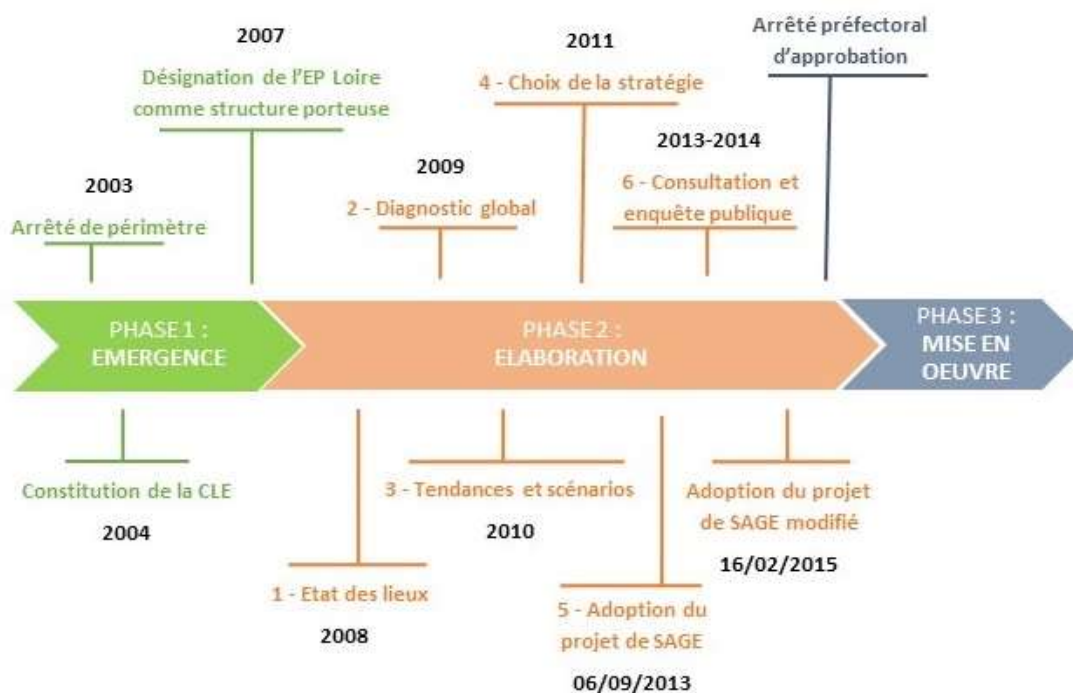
2007

Désignation de l'EP Loire comme structure porteuse

2011

4 - Choix de la stratégie

Arrêté préfectoral d'approbation

2003

Arrêté de périmètre

2009

2 - Diagnostic global

2013-2014

6 - Consultation et enquête publique

PHASE 1 : EMERGENCE

PHASE 2 : ELABORATION

PHASE 3 : MISE EN OEUVRE

Constitution de la CLE

2004

1 - Etat des lieux

2008

3 - Tendances et scénarios

2010

5 - Adoption du projet de SAGE

06/09/2013

Adoption du projet de SAGE modifié

16/02/2015